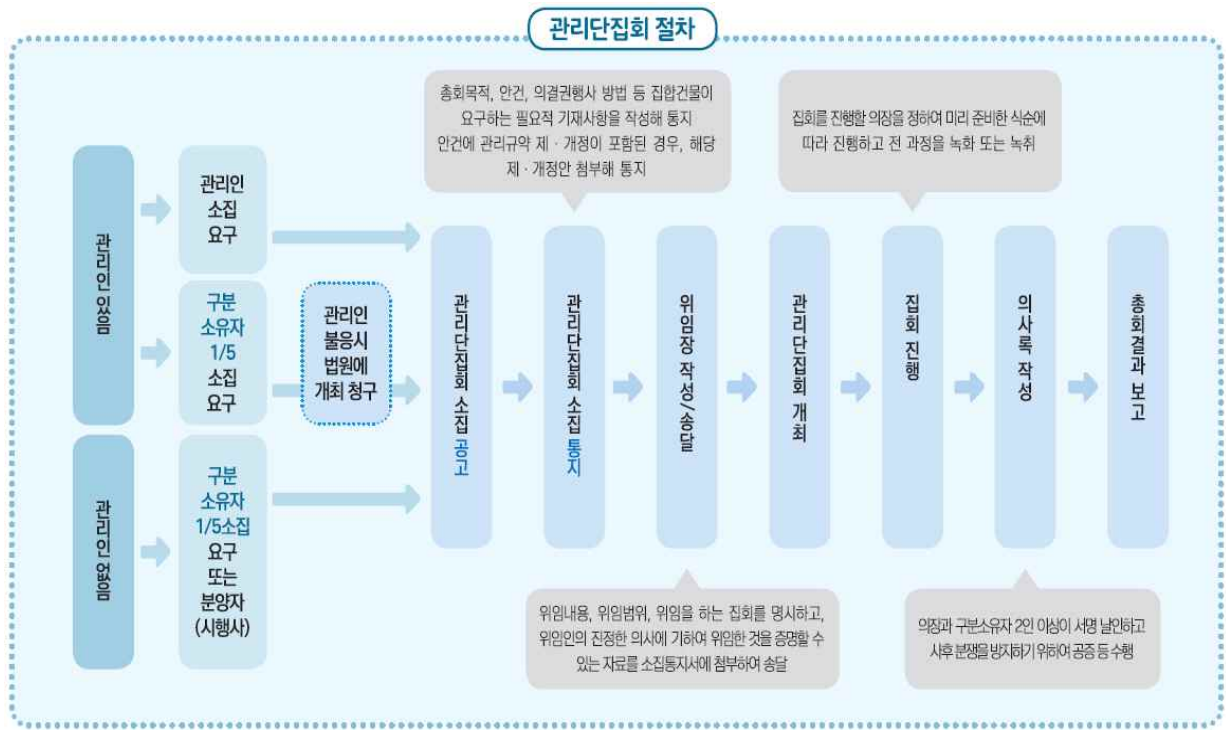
관리단집회 절차

관리인 있음

관리인 소집 요구

구분 소유자 1/5 소집 요구

관리인 불응시 법원에 개최 청구

관리인 없음

구분 소유자 1/5소집 요구 또는 분양자 (시행사)

총회목적, 안건, 의결권행사 방법 등 집합건물이 요구하는 필요적 기재사항을 작성해 통지
안건에 관리규약 제 · 개정이 포함된 경우, 해당 제 · 개정안 첨부해 통지

집회를 진행할 의장을 정하여 미리 준비한 식순에 따라 진행하고 전 과정을 녹화 또는 녹취

관리단집회 소집 공고

관리단집회 소집 통지

위임장 작성/송달

관리단집회 개최

집회 진행

의사록 작성

총회결과 보고

위임내용, 위임범위, 위임을 하는 집회를 명시하고, 위임인의 진정한 의사에 기하여 위임한 것을 증명할 수 있는 자료를 소집통지서에 첨부하여 송달

의장과 구분소유자 2인 이상이 서명 날인하고 사후 분쟁을 방지하기 위하여 공증 등 수행